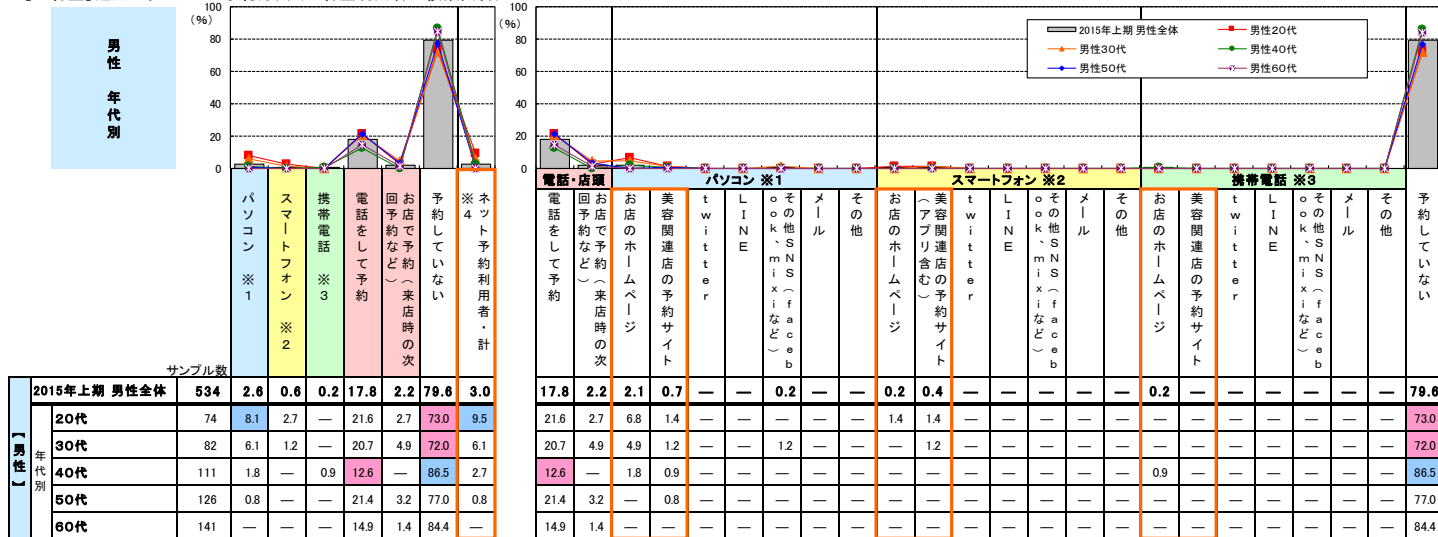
男性 年代別

(%)
100
80
60
40
20
0

(%)
100
80
60
40
20
0

2015年上期 男性全体
男性20代
男性30代
男性40代
男性50代
男性60代

電話・店頭
パソコン ※1
スマートフォン ※2
携帯電話 ※3

サンプル数

| | | サンプル数 | パソコン ※1 | スマートフォン ※2 | 携帯電話 ※3 | 電話をして予約 | お店で予約(来店時の次回予約など) | 予約していない | ※4 ネット予約利用者・計 | 電話をして予約 | お店で予約(来店時の次回予約など) | お店のホームページ | 美容関連店の予約サイト | twitter | LINE | その他SNS(facebook、mixiなど) | メール | その他 | お店のホームページ | 美容関連店の予約サイト(アプリ含む) | twitter | LINE | その他SNS(facebook、mixiなど) | メール | その他 | お店のホームページ | 美容関連店の予約サイト | twitter | LINE | その他SNS(facebook、mixiなど) | メール | その他 | 予約していない |
|---|---|---|---|---|---|---|---|---|---|---|---|---|---|---|---|---|---|---|---|---|---|---|---|---|---|---|---|---|---|---|---|---|---|
| 2015年上期 男性全体 | | 534 | 2.6 | 0.6 | 0.2 | 17.8 | 2.2 | 79.6 | 3.0 | 17.8 | 2.2 | 2.1 | 0.7 | — | — | 0.2 | — | — | 0.2 | 0.4 | — | — | — | — | — | 0.2 | — | — | — | — | — | — | 79.6 |
| 【男性】 年代別 | 20代 | 74 | 8.1 | 2.7 | — | 21.6 | 2.7 | 73.0 | 9.5 | 21.6 | 2.7 | 6.8 | 1.4 | — | — | — | — | — | 1.4 | 1.4 | — | — | — | — | — | — | — | — | — | — | — | — | 73.0 |
| | 30代 | 82 | 6.1 | 1.2 | — | 20.7 | 4.9 | 72.0 | 6.1 | 20.7 | 4.9 | 4.9 | 1.2 | — | — | 1.2 | — | — | — | 1.2 | — | — | — | — | — | — | — | — | — | — | — | — | 72.0 |
| | 40代 | 111 | 1.8 | — | 0.9 | 12.6 | — | 86.5 | 2.7 | 12.6 | — | 1.8 | 0.9 | — | — | — | — | — | — | — | — | — | — | — | — | 0.9 | — | — | — | — | — | — | 86.5 |
| | 50代 | 126 | 0.8 | — | — | 21.4 | 3.2 | 77.0 | 0.8 | 21.4 | 3.2 | — | 0.8 | — | — | — | — | — | — | — | — | — | — | — | — | — | — | — | — | — | — | — | 77.0 |
| | 60代 | 141 | — | — | — | 14.9 | 1.4 | 84.4 | — | 14.9 | 1.4 | — | — | — | — | — | — | — | — | — | — | — | — | — | — | — | — | — | — | — | — | — | 84.4 |